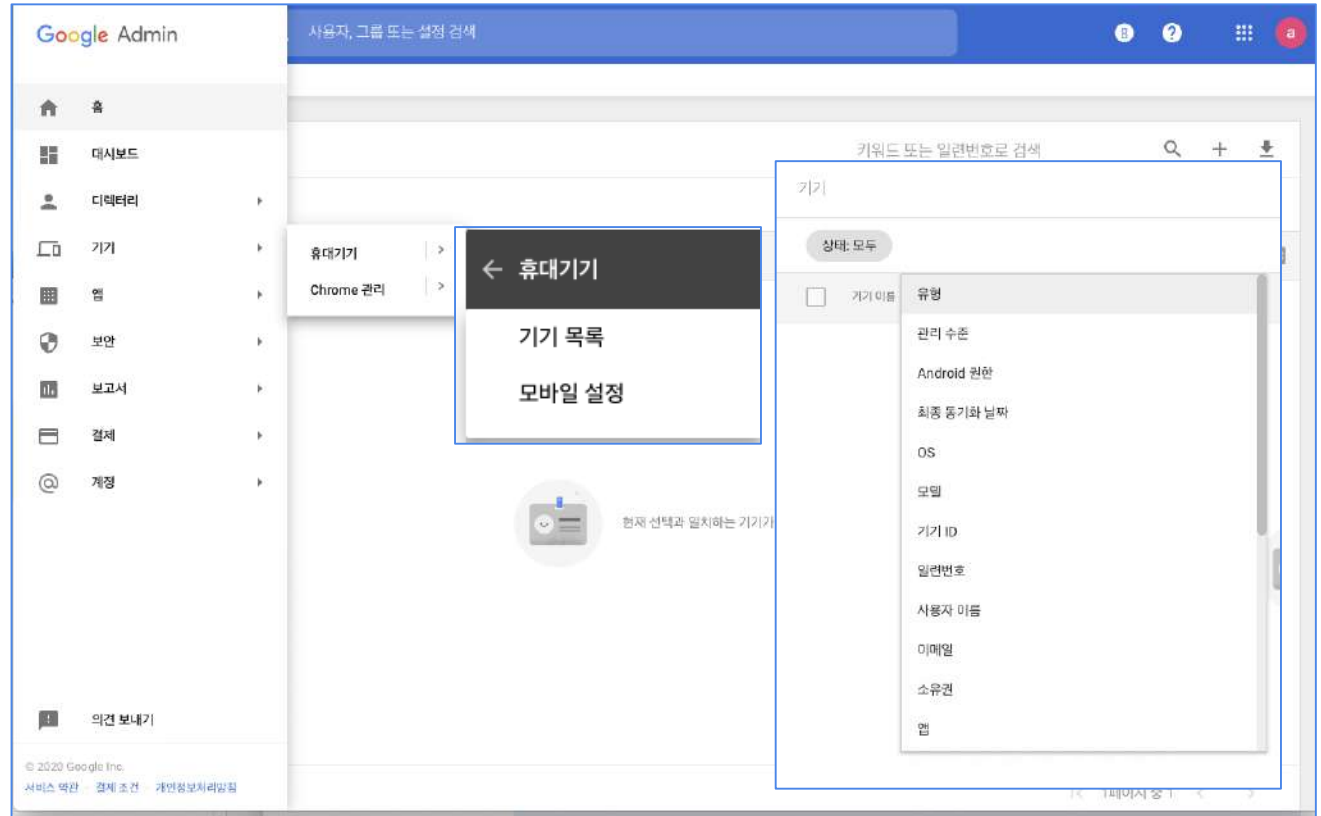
Google Admin

사용자, 그룹 또는 설정 검색

8

a

홈

대시보드

디렉터리

기기

앱

보안

보고서

결제

계정

의견 보내기

© 2020 Google Inc.

서비스 약관 · 결제 조건 · 개인정보처리방침

휴대기기

Chrome 관리

← 휴대기기

기기 목록

모바일 설정

키워드 또는 일련번호로 검색

현재 선택과 일치하는 기기가

기기

상태: 모두

기기 이름

유형

관리 수준

Android 권한

최종 동기화 날짜

OS

모델

기기 ID

일련번호

사용자 이름

이메일

소유권

앱

1페이지 중 1